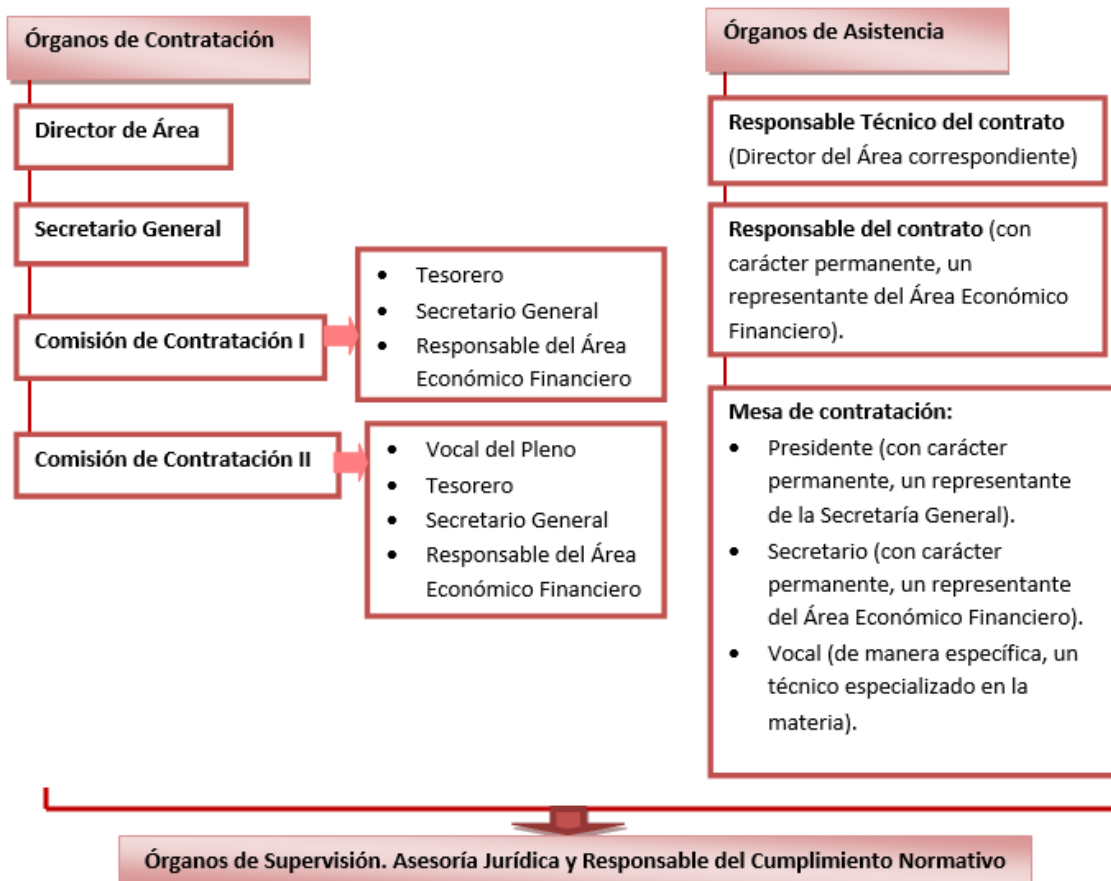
Órganos de Contratación

Director de Área

Secretario General

Comisión de Contratación I

- Tesorero
- Secretario General
- Responsable del Área Económico Financiero

Comisión de Contratación II

- Vocal del Pleno
- Tesorero
- Secretario General
- Responsable del Área Económico Financiero

Órganos de Asistencia

Responsable Técnico del contrato (Director del Área correspondiente)

Responsable del contrato (con carácter permanente, un representante del Área Económico Financiero).

Mesa de contratación:
- Presidente (con carácter permanente, un representante de la Secretaría General).
- Secretario (con carácter permanente, un representante del Área Económico Financiero).
- Vocal (de manera específica, un técnico especializado en la materia).

Órganos de Supervisión. Asesoría Jurídica y Responsable del Cumplimiento Normativo